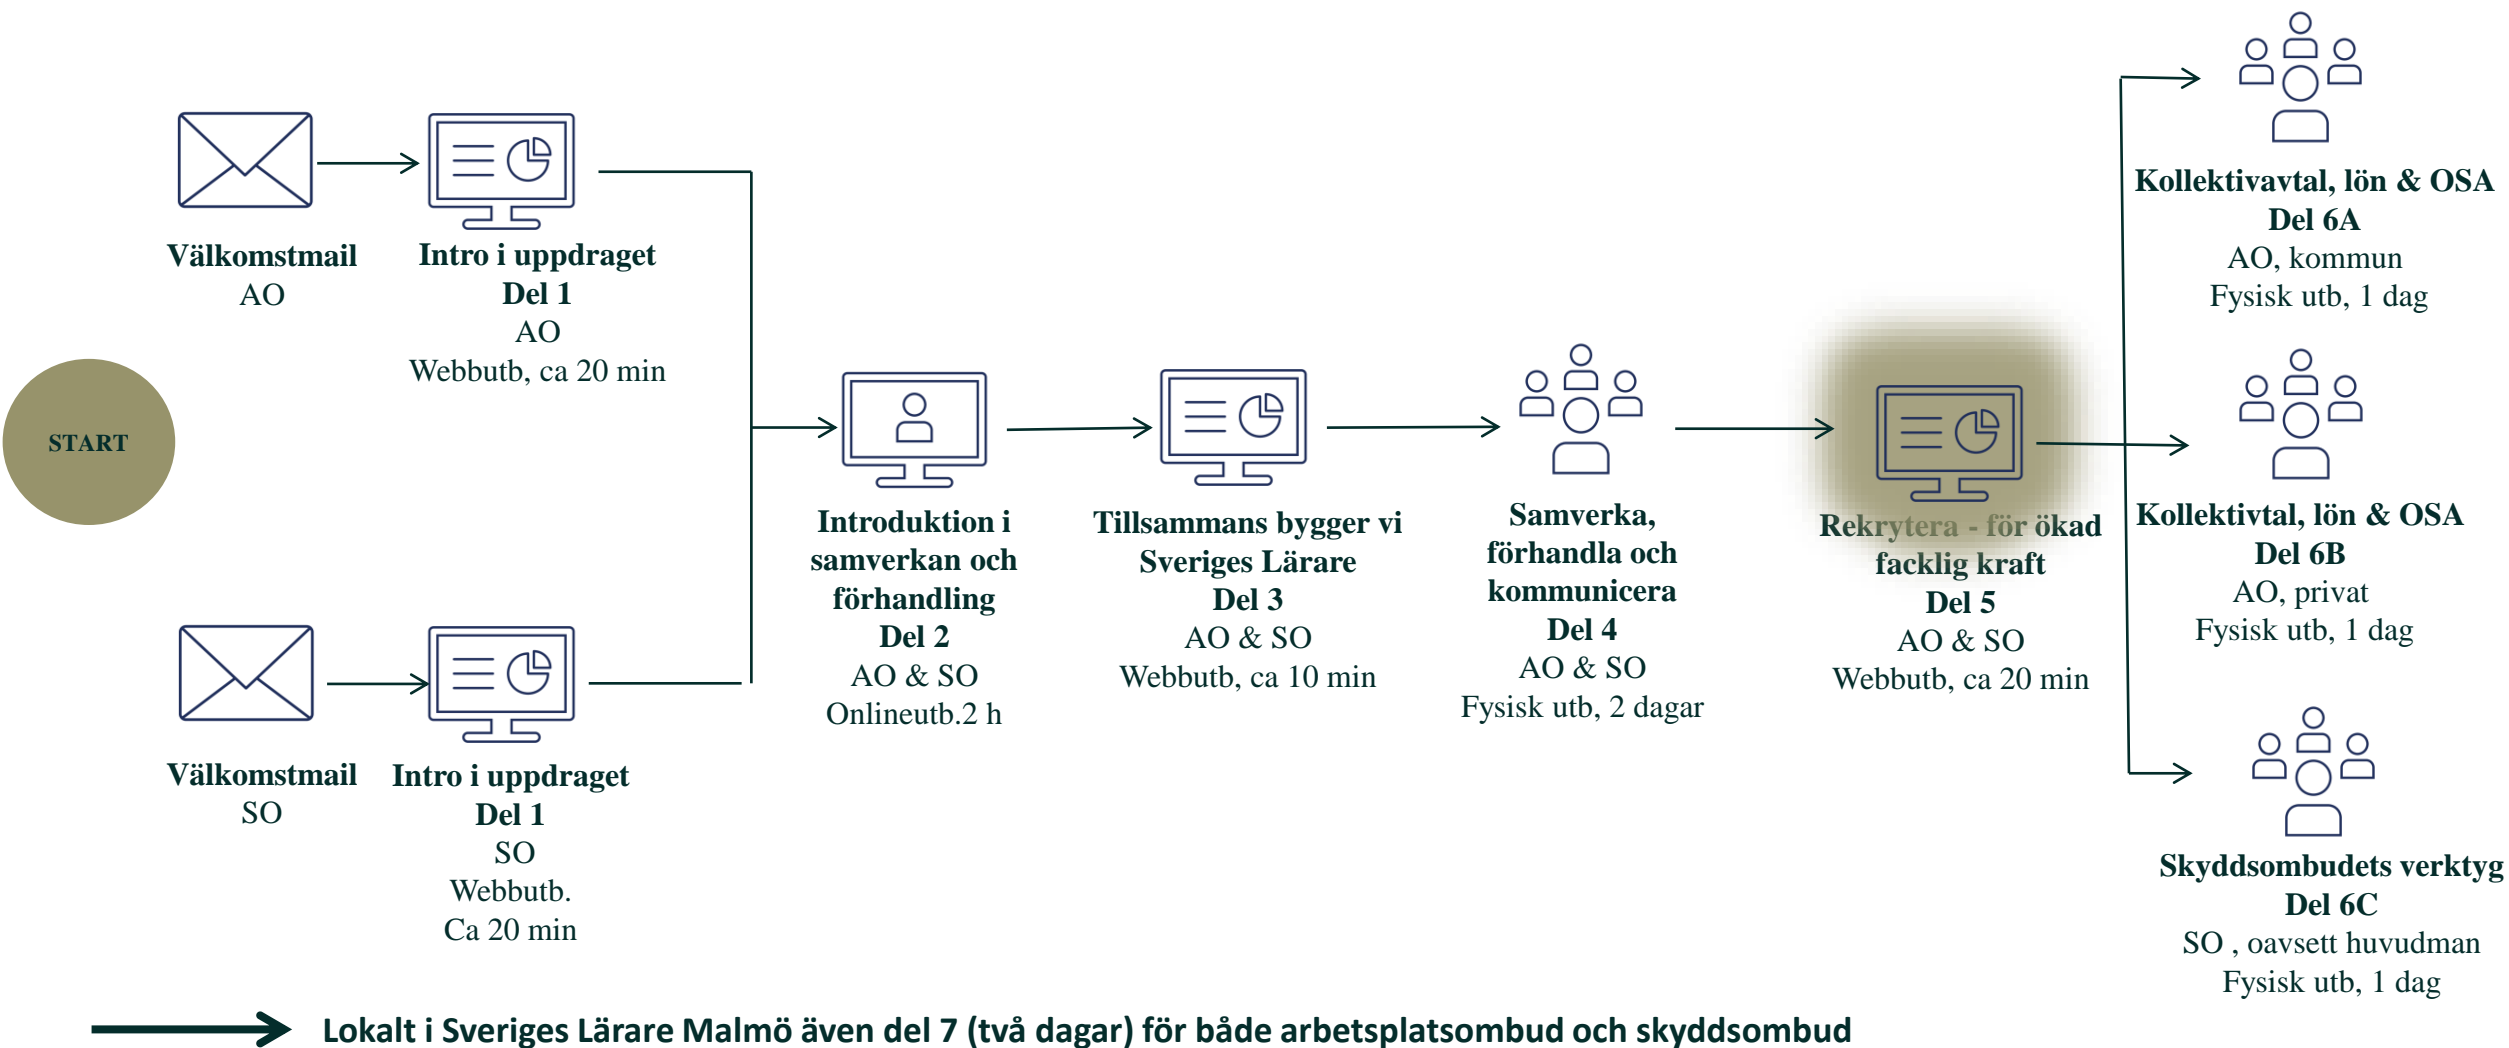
START

Välkomstmail
AO

Intro i uppdraget
Del 1
AO
Webbutb, ca 20 min

Välkomstmail
SO

Intro i uppdraget
Del 1
SO
Webbutb.
Ca 20 min

Introduktion i samverkan och förhandling
Del 2
AO & SO
Onlineutb.2 h

Tillsammans bygger vi Sveriges Lärare
Del 3
AO & SO
Webbutb, ca 10 min

Samverka, förhandla och kommunicera
Del 4
AO & SO
Fysisk utb, 2 dagar

Rekrytera - för ökad facklig kraft
Del 5
AO & SO
Webbutb, ca 20 min

Kollektivavtal, lön & OSA
Del 6A
AO, kommun
Fysisk utb, 1 dag

Kollektivtal, lön & OSA
Del 6B
AO, privat
Fysisk utb, 1 dag

Skyddsombudets verktyg
Del 6C
SO , oavsett huvudman
Fysisk utb, 1 dag

Lokalt i Sveriges Lärare Malmö även del 7 (två dagar) för både arbetsplatsombud och skyddsombud